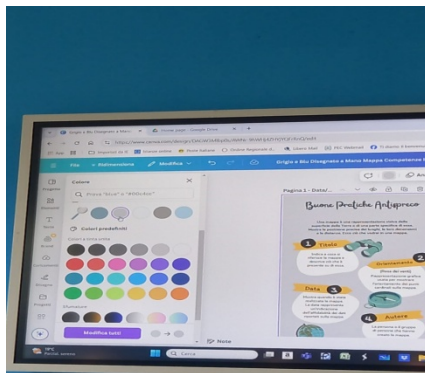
Grigio e Blu Disegnato a Mano
https://www.canva.com/design/
File
Ridimensiona
Modifica
Grigio e Blu Disegnato a Mano Mappa Competenze E
Colore
Prova "blu" o "#00c4cc"
Colori predefiniti
Colori a tinta unita
Sfumature
Modifica tutti
Pagina 1 - Dota/
Buone Pratiche Antispreco
Titolo
Ottimizzazione
Data
Autore
Cerca
Note